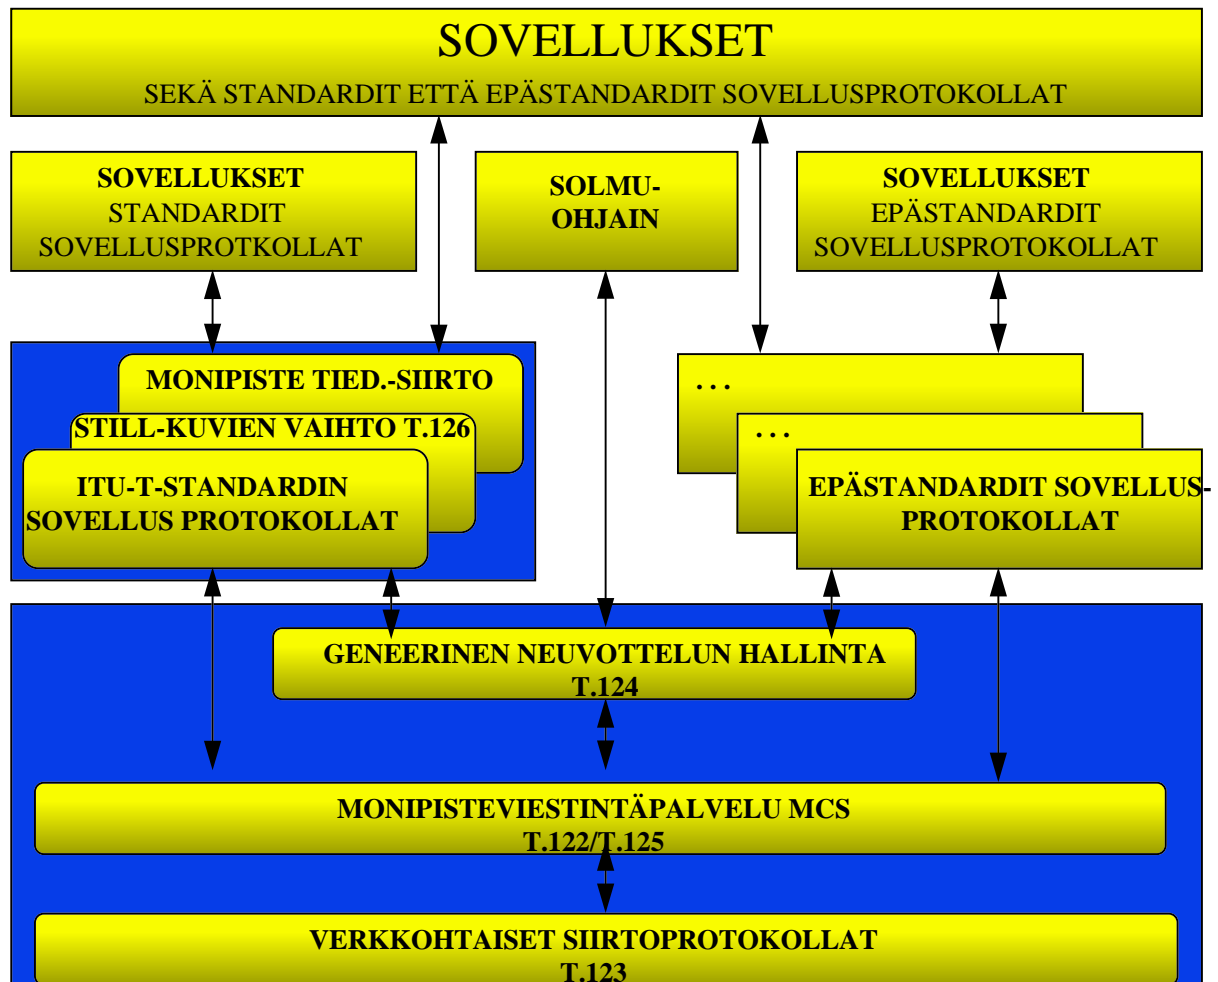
SOVELLUKSET
SEKÄ STANDARDIT ETTÄ EPÄSTANDARDIT SOVELLUSPROTOKOLLAT

SOVELLUKSET
STANDARDIT
SOVELLUSPROTKOLLAT

SOLMU-
OHJAIN

SOVELLUKSET
EPÄSTANDARDIT
SOVELLUSPROTOKOLLAT

MONIPISTE TIED.-SIIRTO

STILL-KUVIEN VAIHTO T.126

ITU-T-STANDARDIN
SOVELLUS PROTOKOLLAT

. . .

. . .

EPÄSTANDARDIT SOVELLUS-
PROTOKOLLAT

GENEERINEN NEUVOTTELUN HALLINTA
T.124

MONIPISTEVIESTINTÄPALVELU MCS
T.122/T.125

VERKKOHTAISET SIIRTOPROTOKOLLAT
T.123